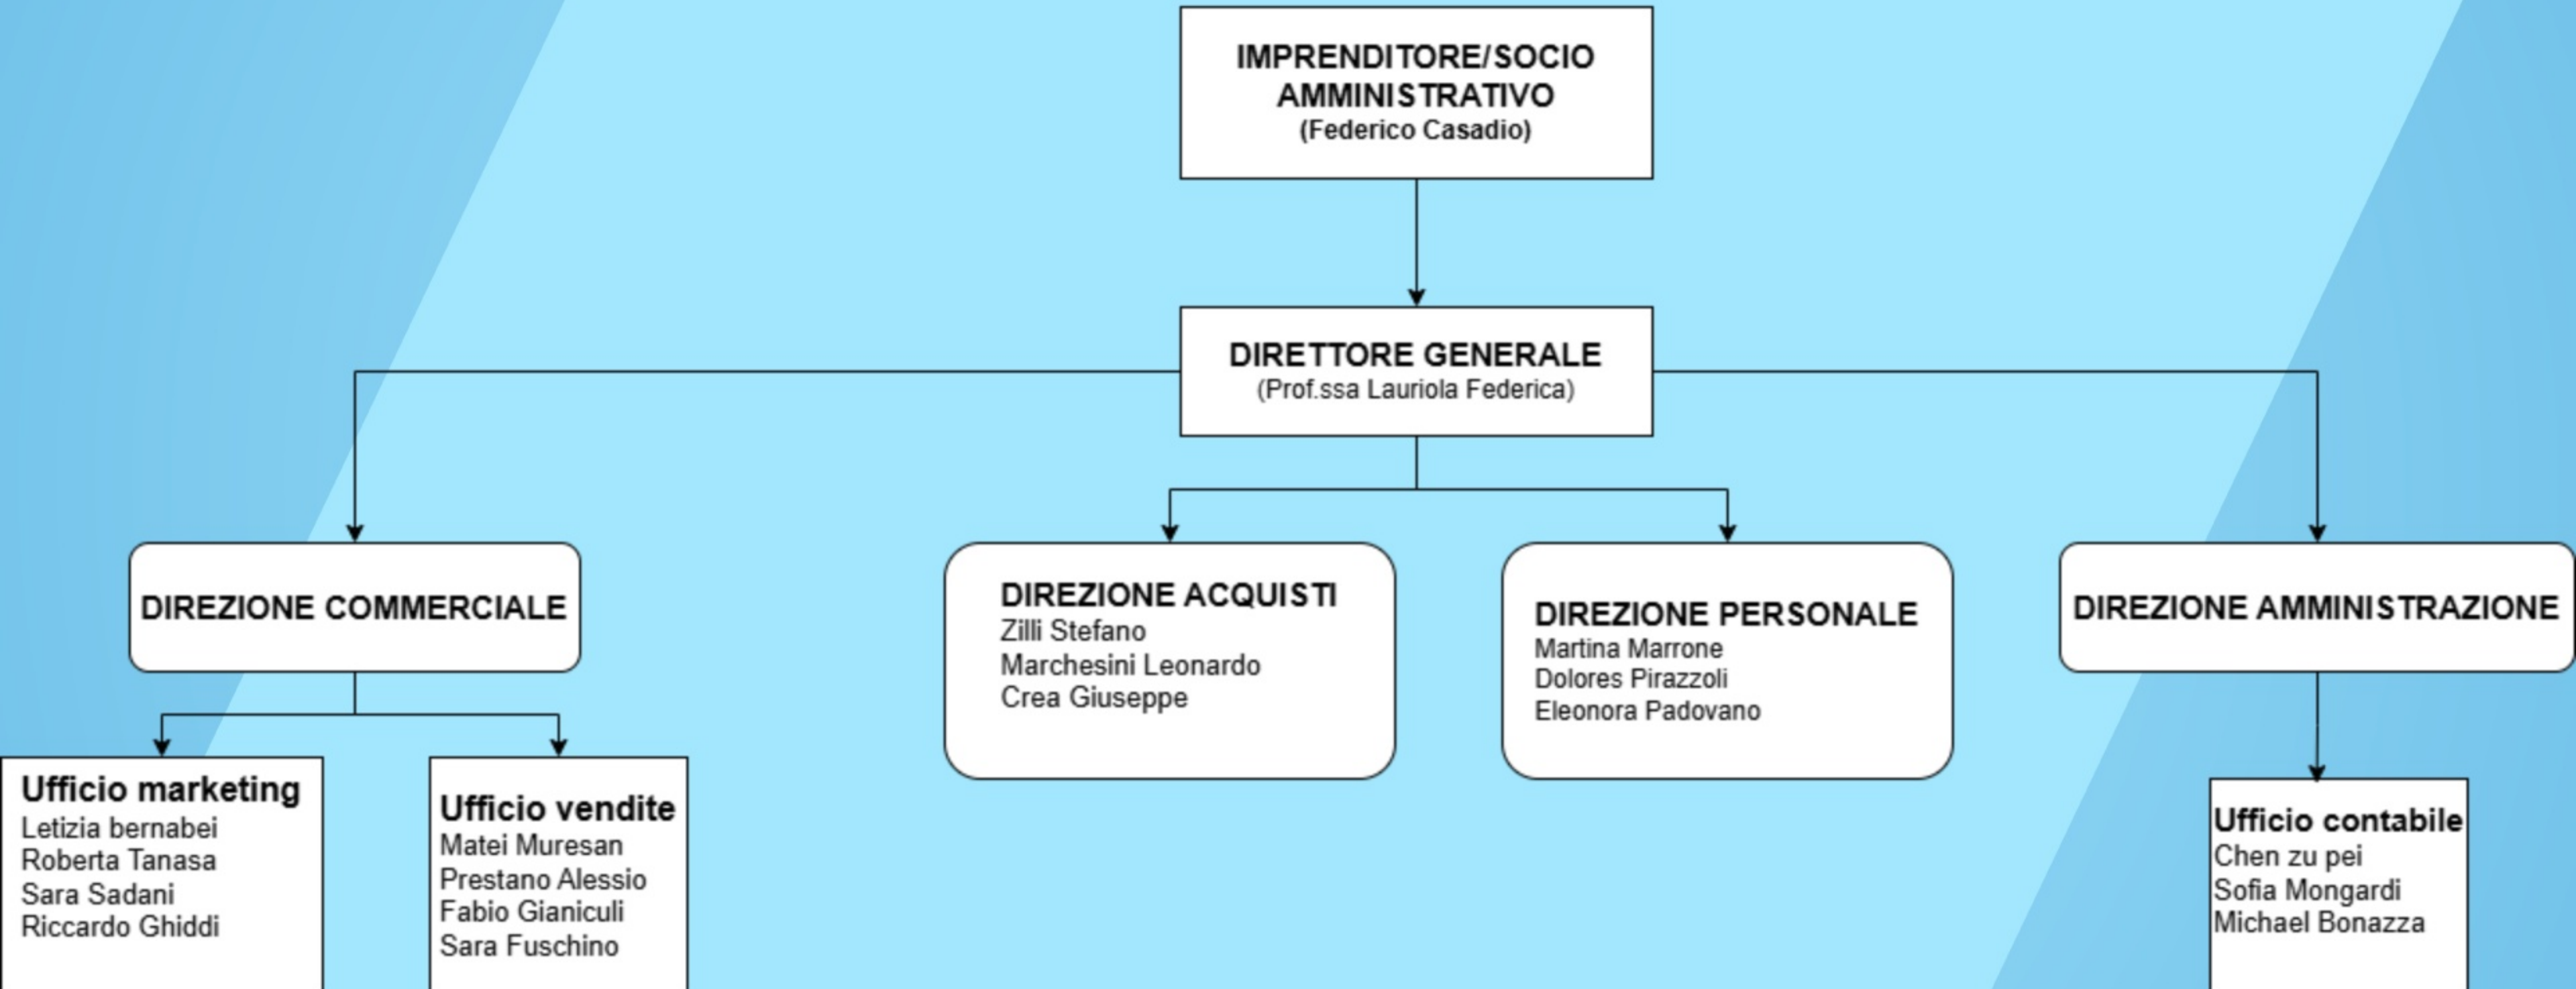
IMPRENDITORE/SOCIO AMMINISTRATIVO
(Federico Casadio)

DIRETTORE GENERALE
(Prof.ssa Lauriola Federica)

DIREZIONE COMMERCIALE

DIREZIONE ACQUISTI
Zilli Stefano
Marchesini Leonardo
Crea Giuseppe

DIREZIONE PERSONALE
Martina Marrone
Dolores Pirazzoli
Eleonora Padovano

DIREZIONE AMMINISTRAZIONE

Ufficio marketing
Letizia bernabei
Roberta Tanasa
Sara Sadani
Riccardo Ghiddi

Ufficio vendite
Matei Muresan
Prestano Alessio
Fabio Gianiculi
Sara Fuschino

Ufficio contabile
Chen zu pei
Sofia Mongardi
Michael Bonazza